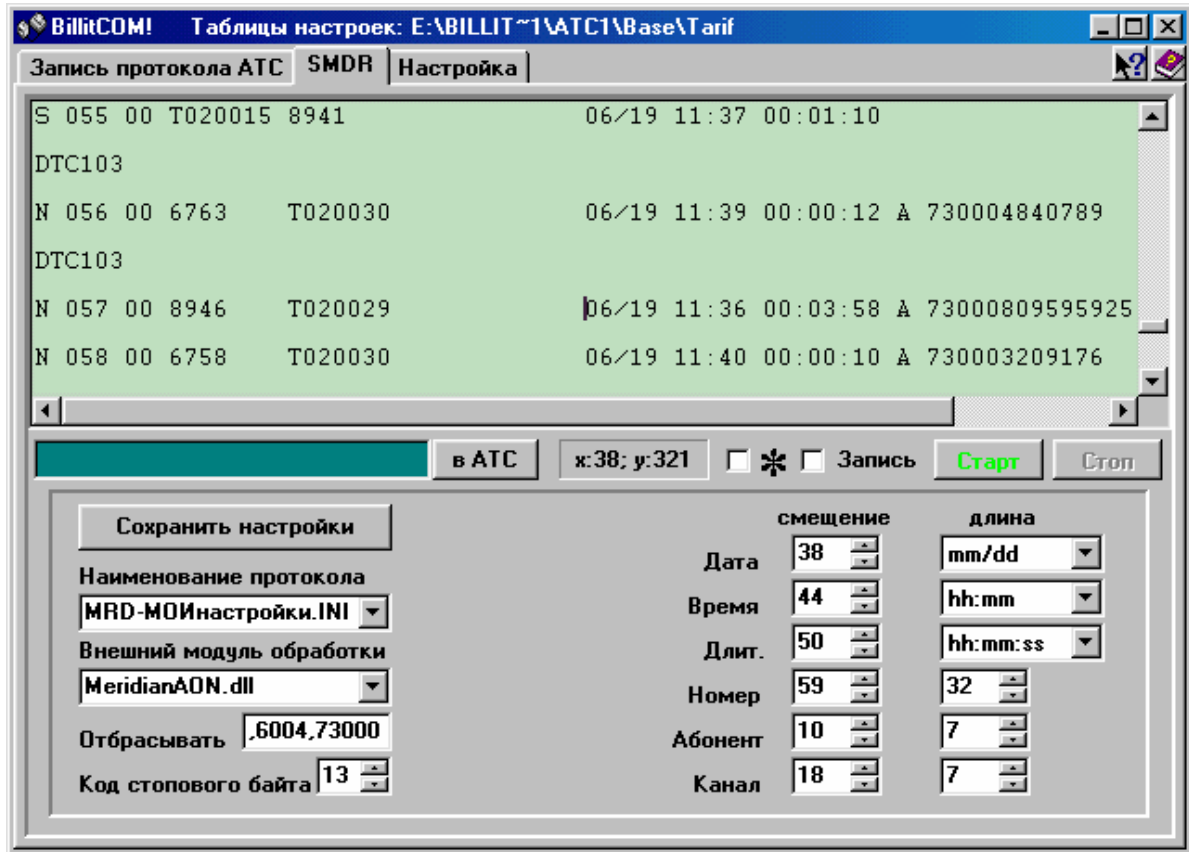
BillitCOM! Таблицы настроек: E:\BILLIT~1\ATC1\Base\Tarif

Запись протокола АТС | SMDR | Настройка

S 055 00 T020015 8941 06/19 11:37 00:01:10

DTC103

N 056 00 6763 T020030 06/19 11:39 00:00:12 A 730004840789

DTC103

N 057 00 8946 T020029 06/19 11:36 00:03:58 A 73000809595925

N 058 00 6758 T020030 06/19 11:40 00:00:10 A 730003209176

в АТС

x:38; y:321

✱

Запись

Старт

Стоп

Сохранить настройки

Наименование протокола

MRD-MOИнастройки.INI

Внешний модуль обработки

MeridianAON.dll

Отбрасывать ,6004,73000

Код стопового байта 13

| | смещение | длина |
|---|---|---|
| Дата | 38 | mm/dd |
| Время | 44 | hh:mm |
| Длит. | 50 | hh:mm:ss |
| Номер | 59 | 32 |
| Абонент | 10 | 7 |
| Канал | 18 | 7 |